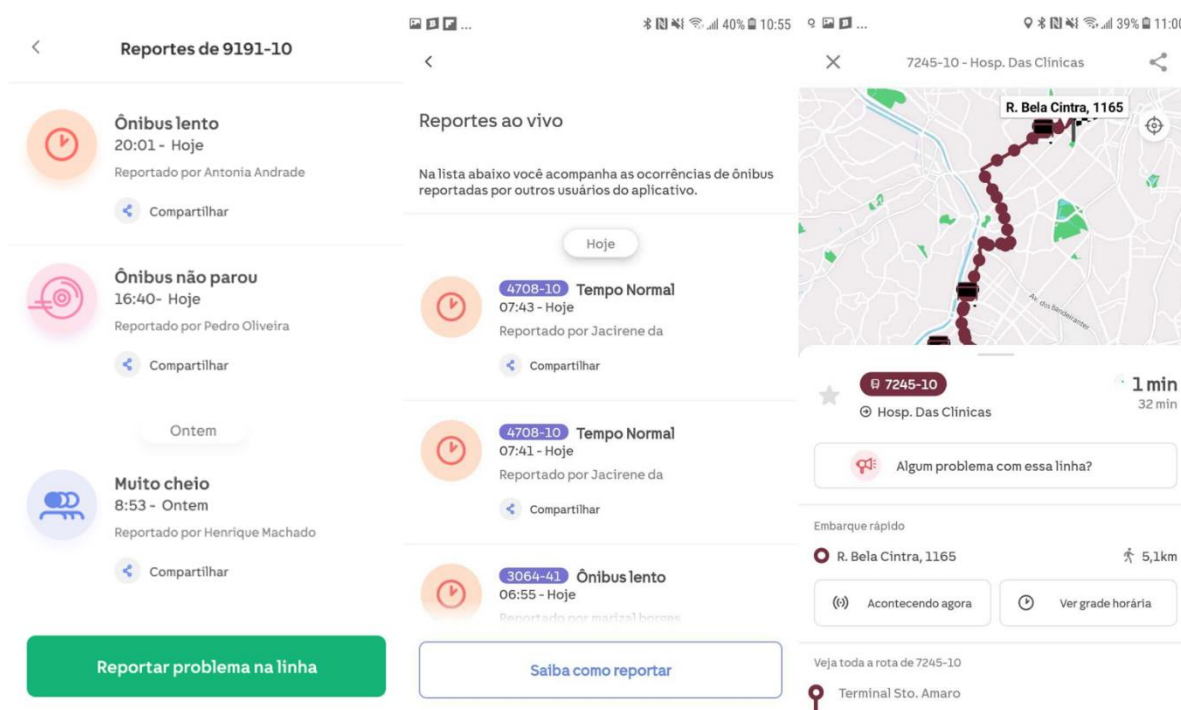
Reportes de 9191-10

Ônibus lento
20:01 - Hoje
Reportado por Antonia Andrade
Compartilhar

Ônibus não parou
16:40- Hoje
Reportado por Pedro Oliveira
Compartilhar

Ontem

Muito cheio
8:53 - Ontem
Reportado por Henrique Machado
Compartilhar

Reportar problema na linha

40% 10:55

Reportes ao vivo

Na lista abaixo você acompanha as ocorrências de ônibus reportadas por outros usuários do aplicativo.

Hoje

4708-10 Tempo Normal
07:43 - Hoje
Reportado por Jacirene da
Compartilhar

4708-10 Tempo Normal
07:41 - Hoje
Reportado por Jacirene da
Compartilhar

3064-41 Ônibus lento
06:55 - Hoje
Reportado por marizal borges

Saiba como reportar

39% 11:00

7245-10 - Hosp. Das Clinicas

R. Bela Cintra, 1165

Av. dos Bandeirantes

7245-10
Hosp. Das Clinicas
1 min
32 min

Algum problema com essa linha?

Embarque rápido
R. Bela Cintra, 1165
5,1km
Acontecendo agora
Ver grade horária

Veja toda a rota de 7245-10
Terminal Sto. Amaro